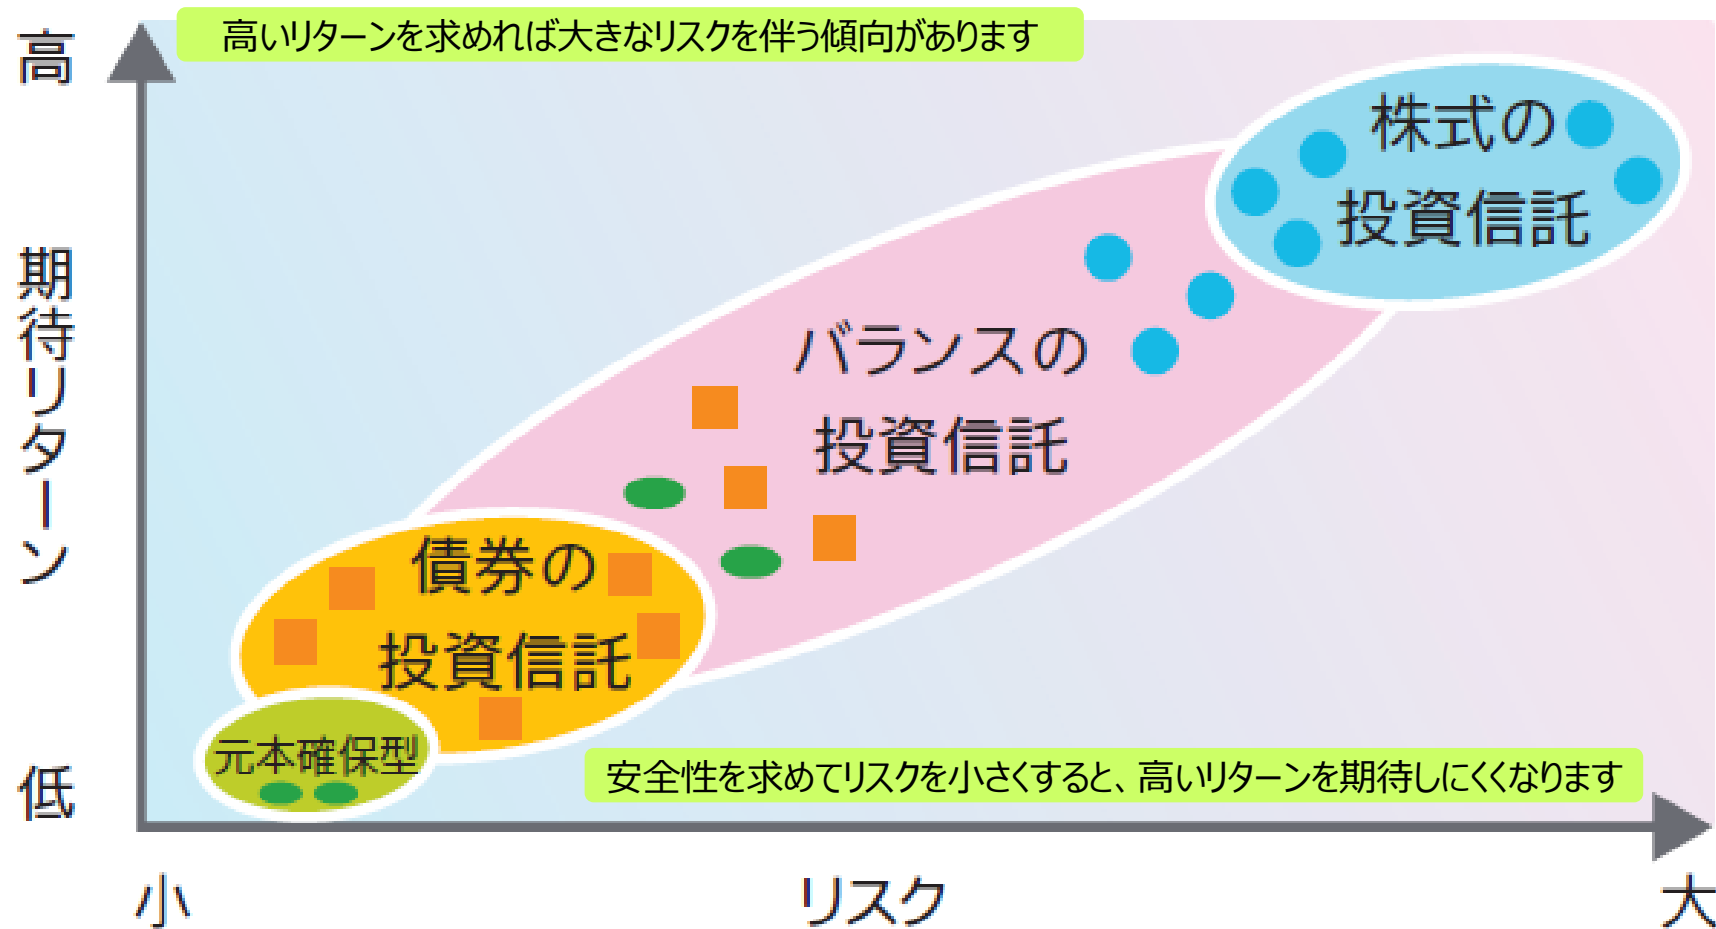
高

期待リターン

低

高いリターンを求めれば大きなリスクを伴う傾向があります

株式の投資信託

バランスの投資信託

債券の投資信託

元本確保型

安全性を求めてリスクを小さくすると、高いリターンを期待しにくくなります

小

リスク

大